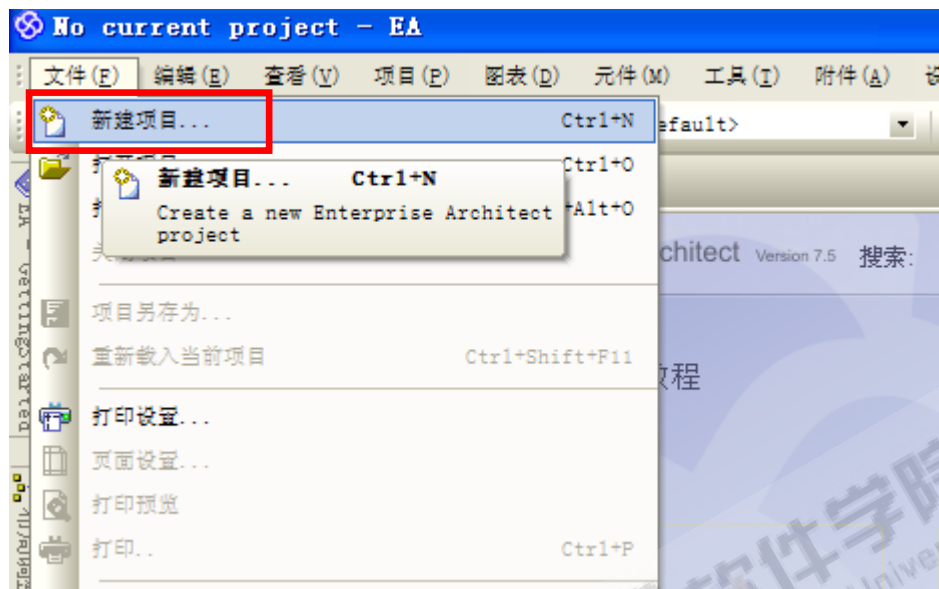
No current project - EA

文件(F) 编辑(E) 查看(V) 项目(P) 图表(D) 元件(M) 工具(T) 附件(A) 设

新建项目... Ctrl+N
打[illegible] Ctrl+O
打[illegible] +Alt+O
关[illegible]

新建项目... Ctrl+N
Create a new Enterprise Architect project

efault>

EA - GettingStarted

chitect Version 7.5 搜索:

项目另存为...
重新载入当前项目 Ctrl+Shift+F11
打印设置...
页面设置...
打印预览
打印.. Ctrl+P

教程

软件学院
Univer